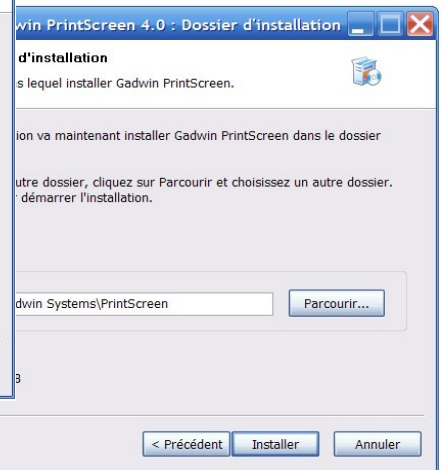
win PrintScreen 4.0 : Dossier d'installation

d'installation
s lequel installer Gadwin PrintScreen.

ion va maintenant installer Gadwin PrintScreen dans le dossier

utre dossier, cliquez sur Parcourir et choisissez un autre dossier. démarrer l'installation.

dwin Systems\PrintScreen

Parcourir...

3

< Précédent
Installer
Annuler